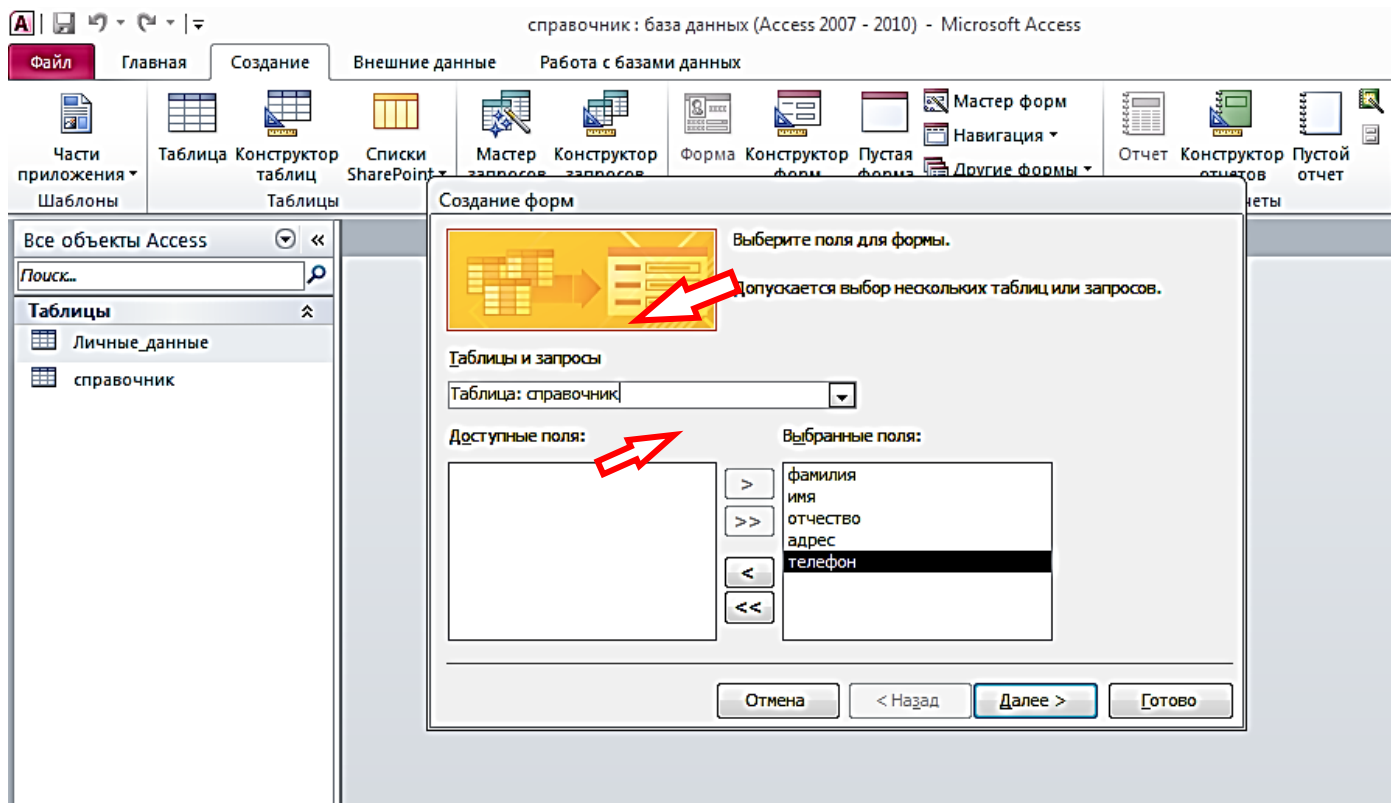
справочник : база данных (Access 2007 - 2010) - Microsoft Access

Файл Главная Создание Внешние данные Работа с базами данных

Части приложения
Шаблоны

Таблица Конструктор таблиц Списки SharePoint
Таблицы

Мастер запросов Конструктор запросов

Форма Конструктор форм Пустая форма Мастер форм Навигация Другие формы

Отчет Конструктор отчетов Пустой отчет
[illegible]четы

Все объекты Access
Поиск...
Таблицы
Личные_данные
справочник

Создание форм

Выберите поля для формы.

Допускается выбор нескольких таблиц или запросов.

Таблицы и запросы
Таблица: справочник

Доступные поля:

Выбранные поля:
фамилия
имя
отчество
адрес
телефон

>
>>
<
<<

Отмена < Назад Далее > Готово